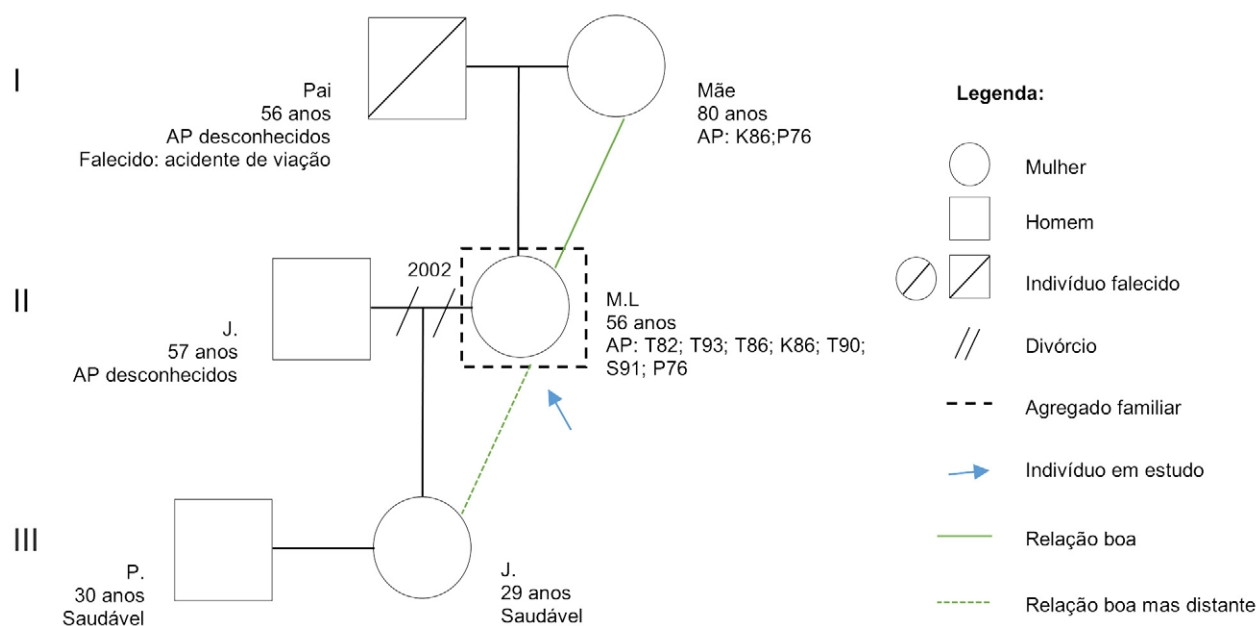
I

Pai
56 anos
AP desconhecidos
Falecido: acidente de viação

Mãe
80 anos
AP: K86;P76

II

2002

J.
57 anos
AP desconhecidos

M.L
56 anos
AP: T82; T93; T86; K86; T90; S91; P76

III

P.
30 anos
Saudável

J.
29 anos
Saudável

Legenda:

Mulher

Homem

Indivíduo falecido

Divórcio

Agregado familiar

Indivíduo em estudo

Relação boa

Relação boa mas distante